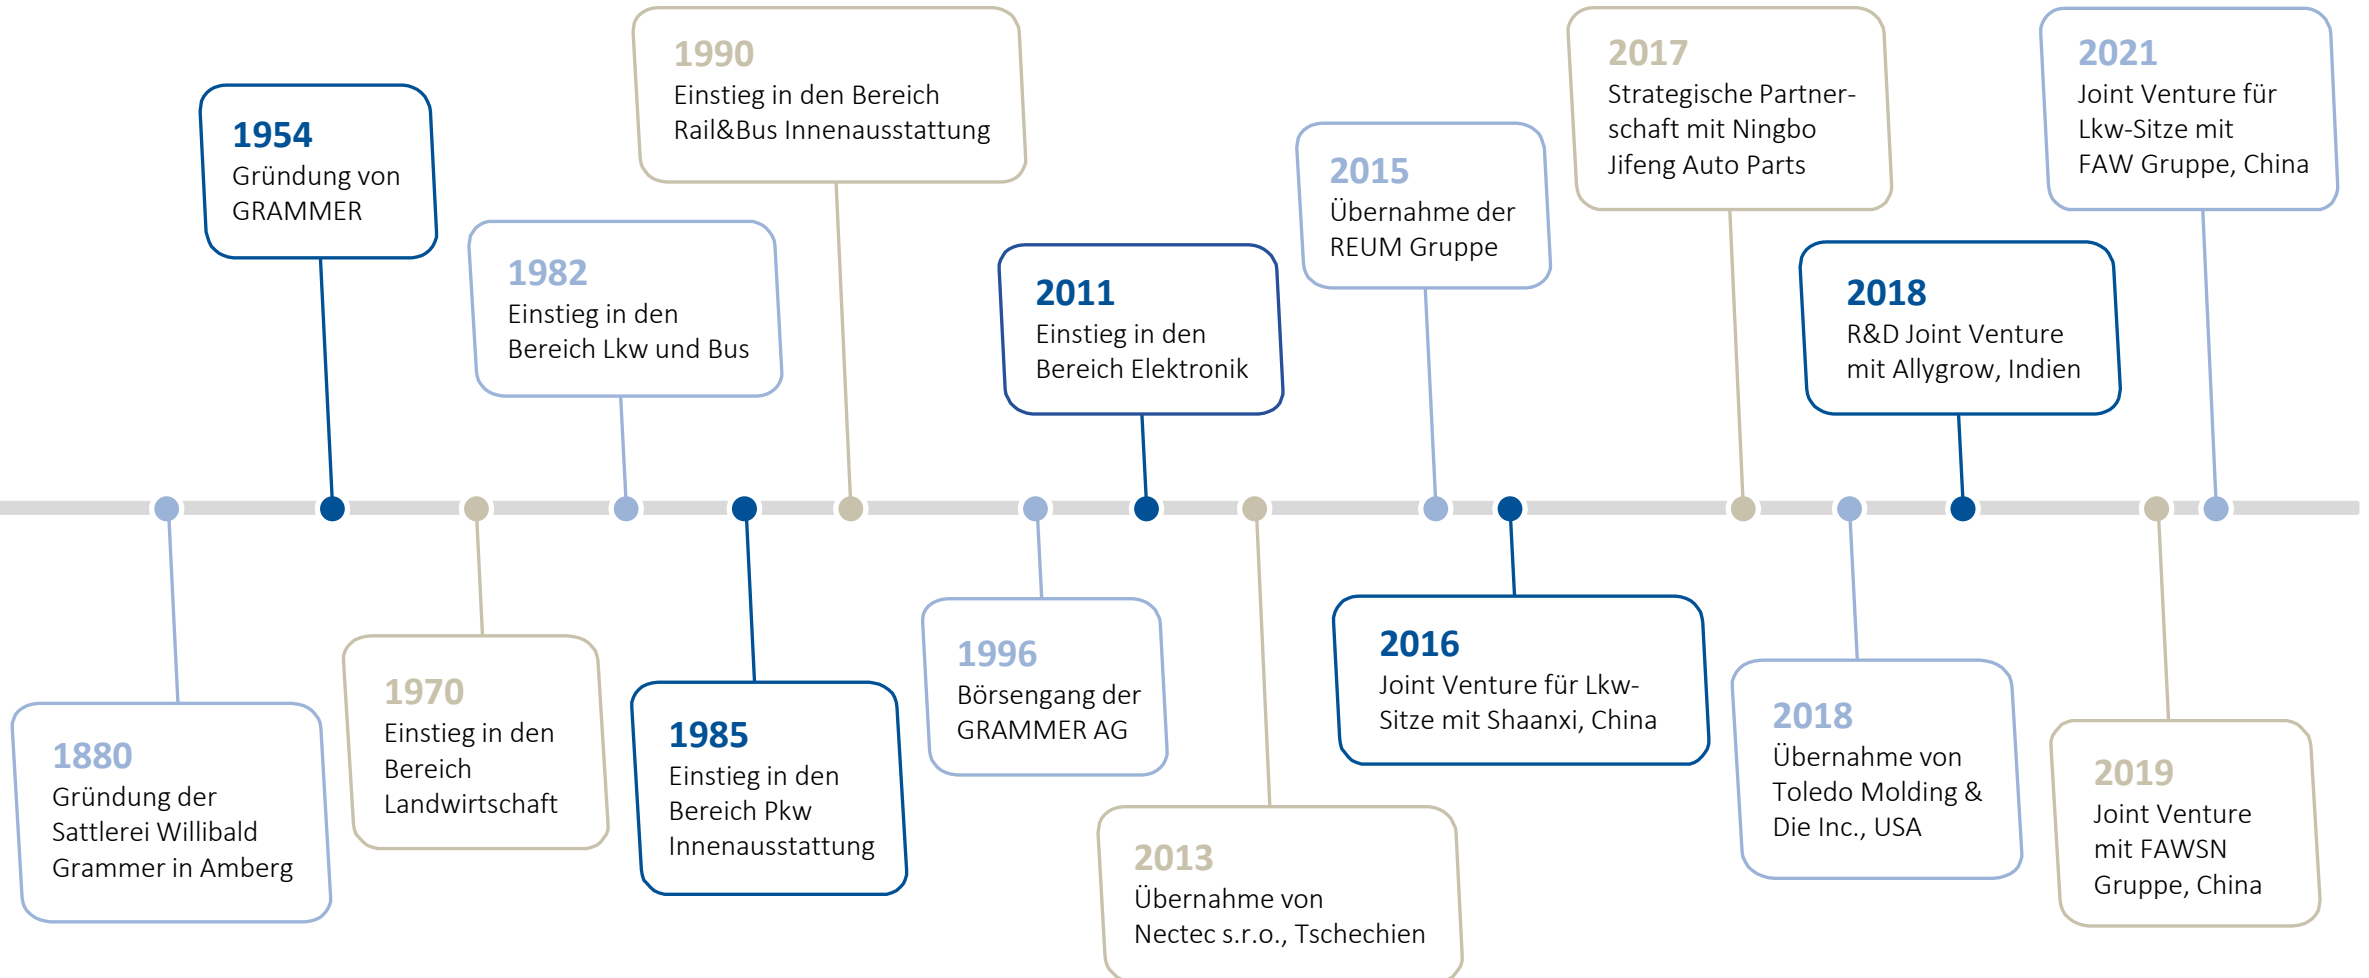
1880
Gründung der Sattlerei Willibald Grammer in Amberg

1954
Gründung von GRAMMER

1970
Einstieg in den Bereich Landwirtschaft

1982
Einstieg in den Bereich Lkw und Bus

1985
Einstieg in den Bereich Pkw Innenausstattung

1990
Einstieg in den Bereich Rail&Bus Innenausstattung

1996
Börsengang der GRAMMER AG

2011
Einstieg in den Bereich Elektronik

2013
Übernahme von Nectec s.r.o., Tschechien

2015
Übernahme der REUM Gruppe

2016
Joint Venture für Lkw-Sitze mit Shaanxi, China

2017
Strategische Partnerschaft mit Ningbo Jifeng Auto Parts

2018
Übernahme von Toledo Molding & Die Inc., USA

2018
R&D Joint Venture mit Allygrow, Indien

2019
Joint Venture mit FAWSN Gruppe, China

2021
Joint Venture für Lkw-Sitze mit FAW Gruppe, China